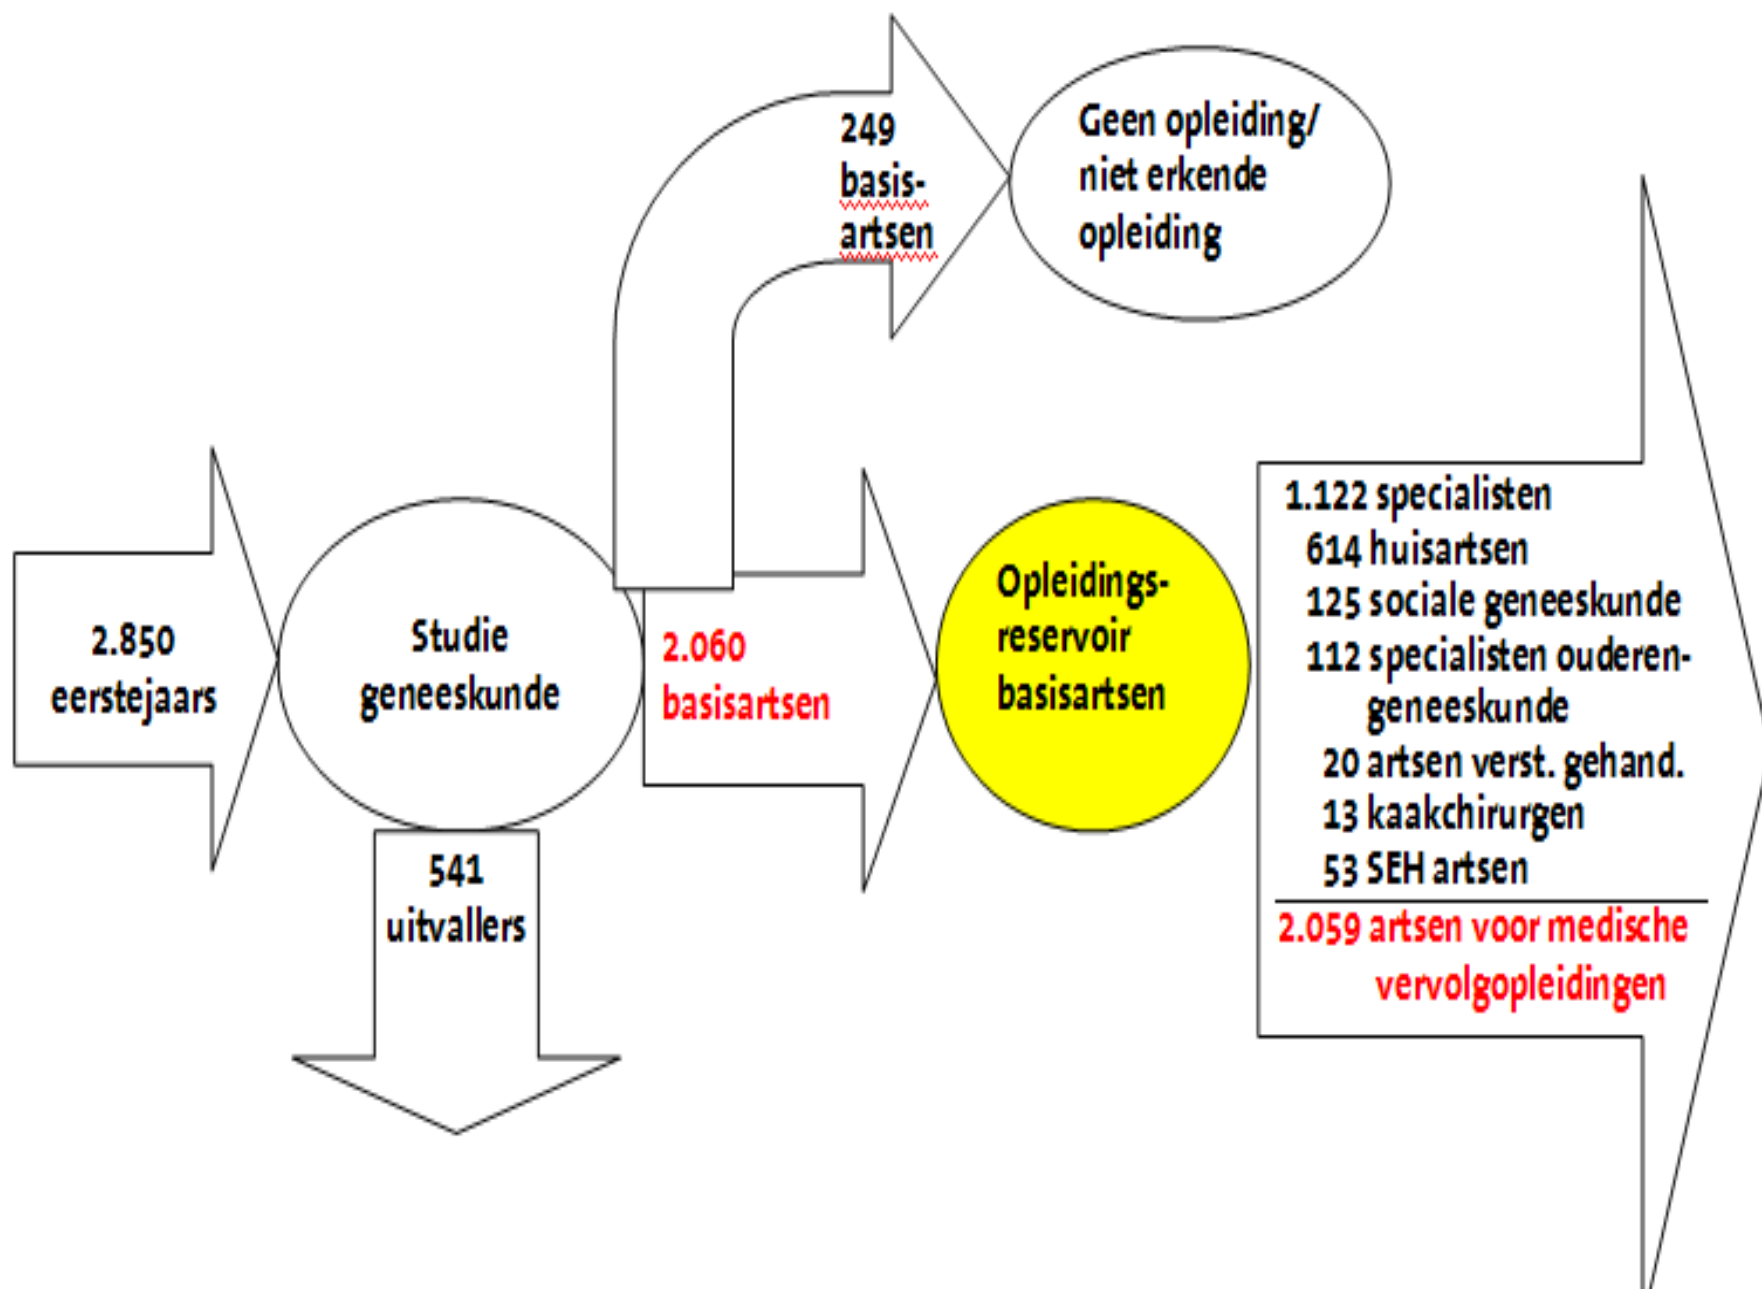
2.850 eerstejaars

Studie geneeskunde

541 uitvallers

249 basisartsen

Geen opleiding/ niet erkende opleiding

2.060 basisartsen

Opleidingsreservoir basisartsen

1.122 specialisten
614 huisartsen
125 sociale geneeskunde
112 specialisten ouderengeneeskunde
20 artsen verst. gehand.
13 kaakchirurgen
53 SEH artsen

2.059 artsen voor medische vervolgopleidingen